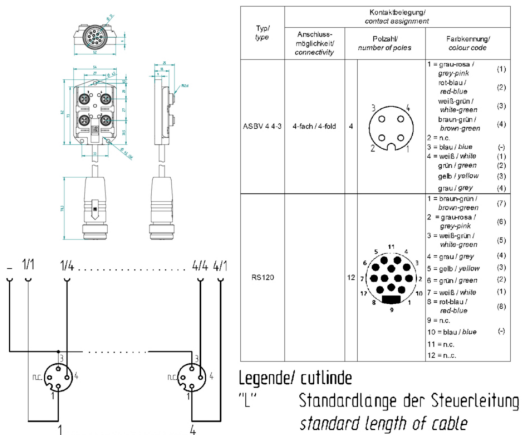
| Typ/ type | Anschluss-möglichkeit/ connectivity | Polzahl/ number of poles | | Farbkennung/ colour code |
|---|---|---|---|---|
| ASBV 4 4-3 | 4-fach / 4-fold | 4 | 3 4 2 1 | 1 = grau-rosa / grey-pink (1) rot-blau / red-blue (2) weiß-grün / white-green (3) braun-grün / brown-green (4) 2 = n.c. 3 = blau / blue (-) 4 = weiß / white (1) grün / green (2) gelb / yellow (3) grau / grey (4) |
| RS120 | | 12 | 5 6 11 4 3 7 12 10 2 8 1 9 | 1 = braun-grün / brown-green (7) 2 = grau-rosa / grey-pink (6) 3 = weiß-grün / white-green (5) 4 = grau / grey (4) 5 = gelb / yellow (3) 6 = grün / green (2) 7 = weiß / white (1) 8 = rot-blau / red-blue (8) 9 = n.c. 10 = blau / blue (-) 11 = n.c. 12 = n.c. |

Kontaktbelegung/ contact assignment

- 1/1 1/4 4/4 4/1

3 4 n.c. 1 3 4 n.c. 1

1 4

Legende/ cutlinde
"L" Standardlange der Steuerleitung
standard length of cable